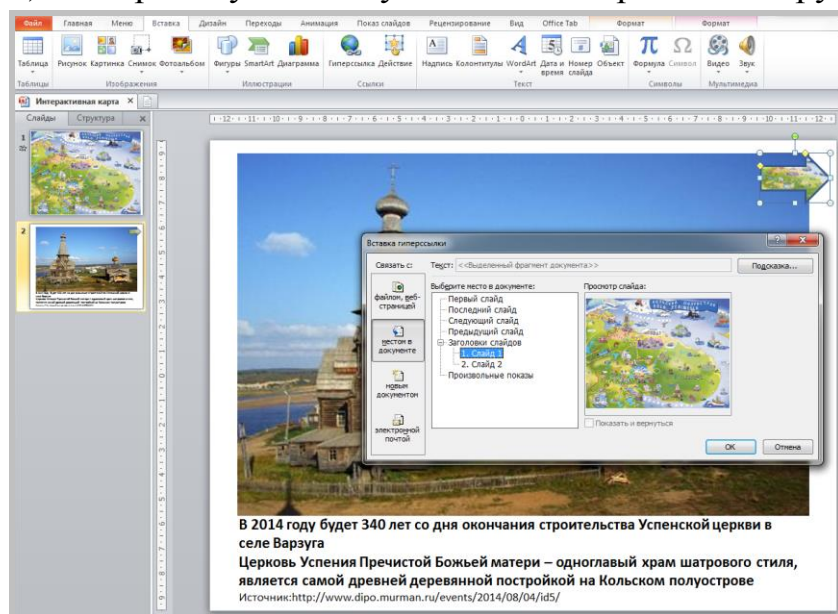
Файл Главная Меню Вставка Дизайн Переходы Анимация Показ слайдов Рецензирование Вид Office Tab Формат Формат

Таблица Рисунок Картинка Снимок Фотоальбом Фигуры SmartArt Диаграмма Гиперссылка Действие Надпись Колонтитулы WordArt Дата и время Номер слайда Объект Формула Символ Видео Звук

Таблицы Изображения Иллюстрации Ссылки Текст Символы Мультимедиа

Интерактивная карта ×

Слайды Структура ×

1

2

Вставка гиперссылки

Связать с:

Текст: <<Выделенный фрагмент документа>>

Подсказка...

файлом, веб-страницей

местом в документе

новым документом

электронной почтой

Выберите место в документе:

Первый слайд
Последний слайд
Следующий слайд
Предыдущий слайд
Заголовки слайдов
1. Слайд 1
2. Слайд 2
Произвольные показы

Просмотр слайда:

Показать и вернуться

ОК Отмена

В 2014 году будет 340 лет со дня окончания строительства Успенской церкви в селе Варзуга

Церковь Успения Пречистой Божьей матери – одноглавый храм шатрового стиля, является самой древней деревянной постройкой на Кольском полуострове

Источник:http://www.dipo.murman.ru/events/2014/08/04/id5/